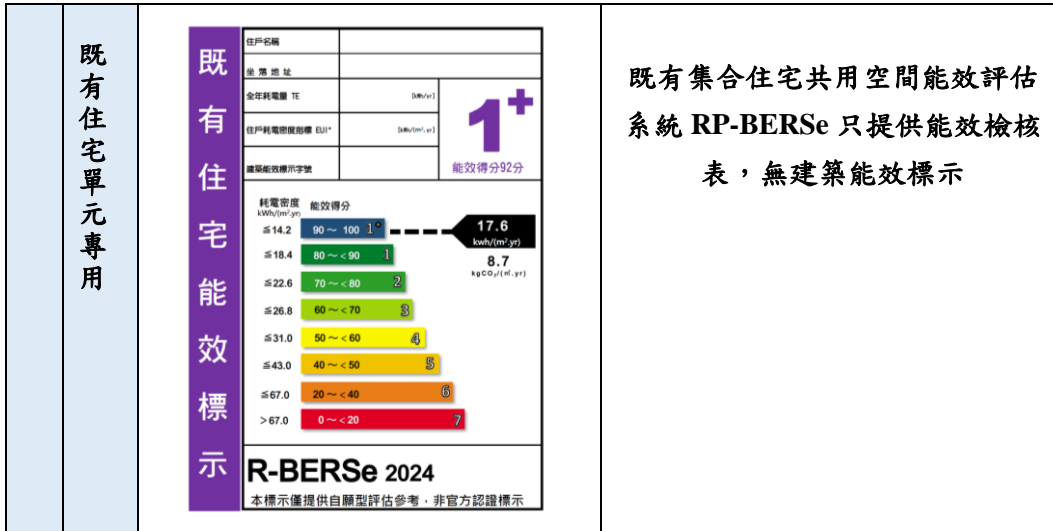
既有住宅單元專用

既有住宅能效標示

住戶名稱
坐落地址
全年耗電量 TE [kWh/yr]
住戶耗電密度指標 EUI* [kWh/(m².yr)]
建築能效標示字號

$1^+$
能效得分92分

耗電密度 kWh/(m².yr) 能效得分

| | | |
|---|---|---|
| ≦14.2 | 90～100 | $1^+$ |
| ≦18.4 | 80～<90 | 1 |
| ≦22.6 | 70～<80 | 2 |
| ≦26.8 | 60～<70 | 3 |
| ≦31.0 | 50～<60 | 4 |
| ≦43.0 | 40～<50 | 5 |
| ≦67.0 | 20～<40 | 6 |
| >67.0 | 0～<20 | 7 |

17.6 kwh/(m².yr)
8.7 kgCO₂/(m².yr)

R-BERSe 2024
本標示僅提供自願型評估參考，非官方認證標示

既有集合住宅共用空間能效評估系統 RP-BERSe 只提供能效檢核表，無建築能效標示